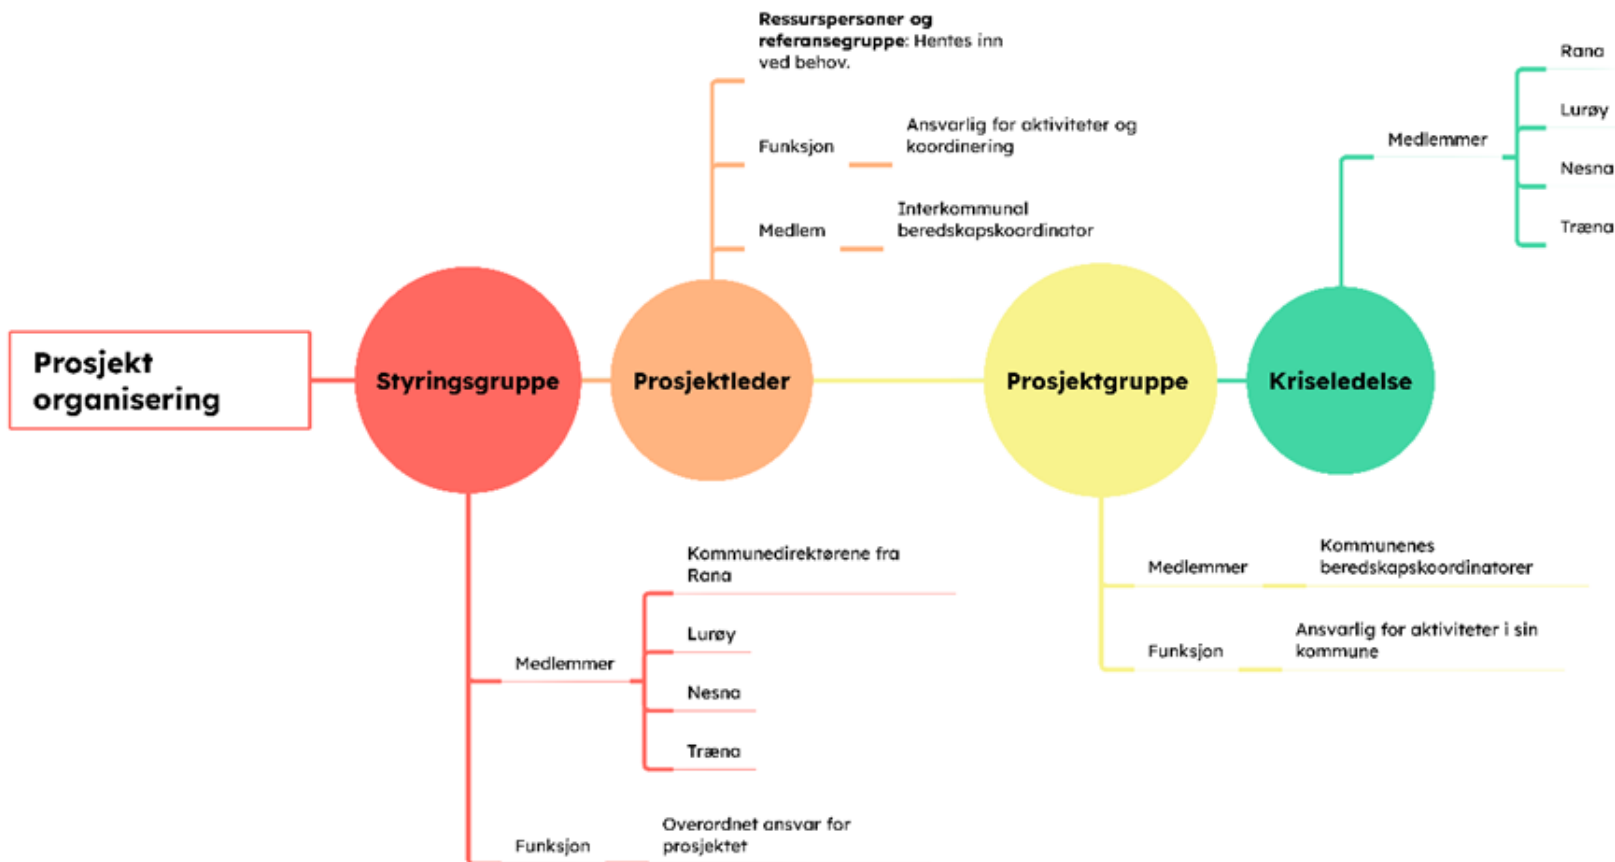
Prosjekt organisering

Styringsgruppe

Prosjektleder

Prosjektgruppe

Kriseledelse

**Ressurspersoner og referansegruppe**: Hentes inn ved behov.

Funksjon

Ansvarlig for aktiviteter og koordinering

Medlem

Interkommunal beredskapskoordinator

Medlemmer

Rana

Lurøy

Nesna

Træna

Medlemmer

Kommunedirektørene fra Rana

Lurøy

Nesna

Træna

Funksjon

Overordnet ansvar for prosjektet

Medlemmer

Kommunenes beredskapskoordinatorer

Funksjon

Ansvarlig for aktiviteter i sin kommune